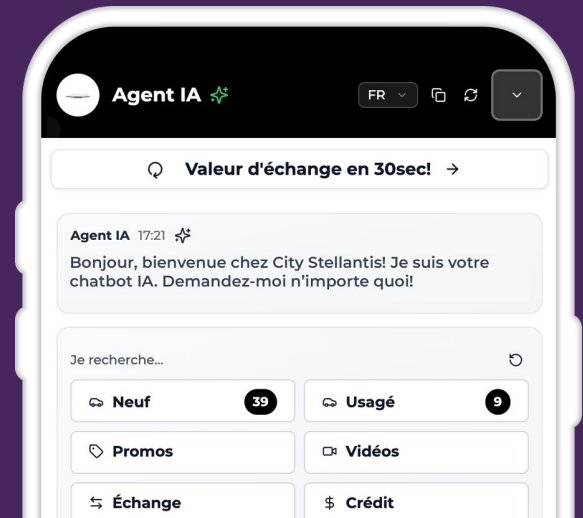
Agent IA

FR

Valeur d'échange en 30sec! →

Agent IA 17:21

Bonjour, bienvenue chez City Stellantis! Je suis votre chatbot IA. Demandez-moi n'importe quoi!

Je recherche...

| Neuf 39 | Usagé 9 |
|---|---|
| Promos | Vidéos |
| Échange | $ Crédit |